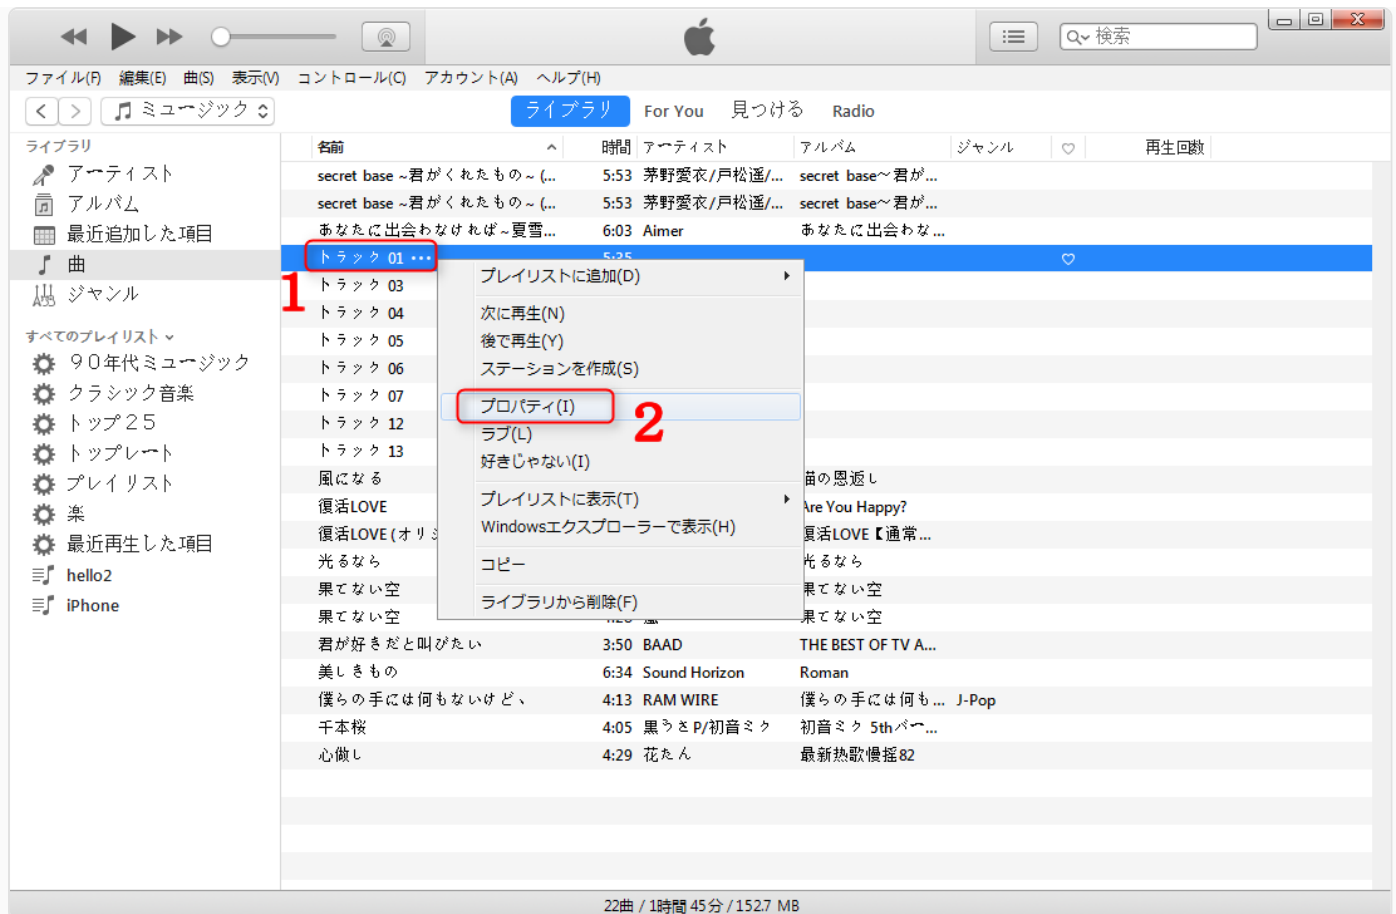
検索

ファイル(F) 編集(E) 曲(S) 表示(V) コントロール(C) アカウント(A) ヘルプ(H)

ミュージック

ライブラリ For You 見つける Radio

ライブラリ
アーティスト
アルバム
最近追加した項目
曲
ジャンル

すべてのプレイリスト
90年代ミュージック
クラシック音楽
トップ25
トップレート
プレイリスト
楽
最近再生した項目
hello2
iPhone

| 名前 | 時間 | アーティスト | アルバム | ジャンル | ♡ | 再生回数 |
|---|---|---|---|---|---|---|
| secret base ~君がくれたもの~ (... | 5:53 | 茅野愛衣/戸松遥/... | secret base~君が... | | | |
| secret base ~君がくれたもの~ (... | 5:53 | 茅野愛衣/戸松遥/... | secret base~君が... | | | |
| あなたに出会わなければ~夏雪... | 6:03 | Aimer | あなたに出会わな... | | | |
| トラック 01 ••• | 5:25 | | | | ♡ | |
| トラック 03 | | | | | | |
| トラック 04 | | | | | | |
| トラック 05 | | | | | | |
| トラック 06 | | | | | | |
| トラック 07 | | | | | | |
| トラック 12 | | | | | | |
| トラック 13 | | | | | | |
| 風になる | | | 猫の恩返し | | | |
| 復活LOVE | | | Are You Happy? | | | |
| 復活LOVE (オリジ | | | 復活LOVE【通常... | | | |
| 光るなら | | | 光るなら | | | |
| 果てない空 | | | 果てない空 | | | |
| 果てない空 | | | 果てない空 | | | |
| 君が好きだと叫びたい | 3:50 | BAAD | THE BEST OF TV A... | | | |
| 美しきもの | 6:34 | Sound Horizon | Roman | | | |
| 僕らの手には何もないけど、 | 4:13 | RAM WIRE | 僕らの手には何も... | J-Pop | | |
| 千本桜 | 4:05 | 黒うさP/初音ミク | 初音ミク 5thバー... | | | |
| 心做し | 4:29 | 花たん | 最新热歌慢摇82 | | | |

1

プレイリストに追加(D)
次に再生(N)
後で再生(Y)
ステーションを作成(S)
プロパティ(I)
ラブ(L)
好きじゃない(I)
プレイリストに表示(T)
Windowsエクスプローラーで表示(H)
コピー
ライブラリから削除(F)

2

22曲 / 1時間 45 分 / 152.7 MB